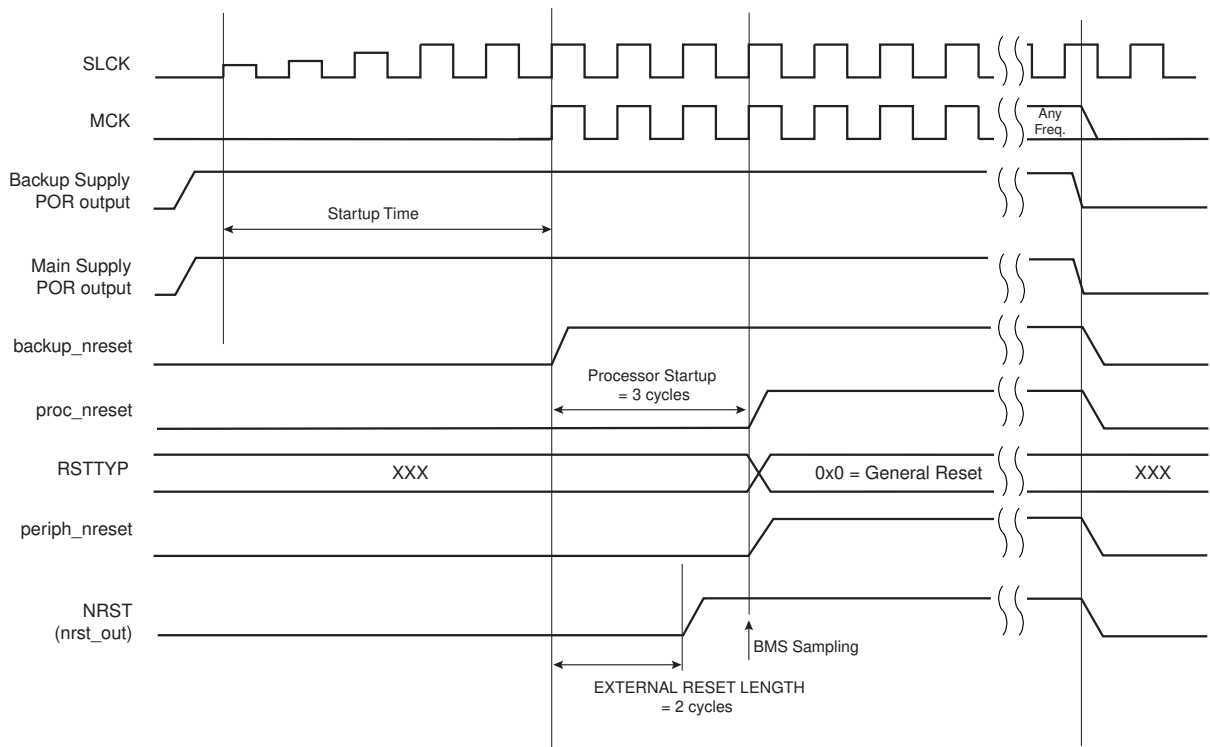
SLCK

MCK

Any Freq.

Backup Supply POR output

Startup Time

Main Supply POR output

backup_nreset

Processor Startup = 3 cycles

proc_nreset

RSTTYP

XXX

0x0 = General Reset

XXX

periph_nreset

NRST (nrst_out)

BMS Sampling

EXTERNAL RESET LENGTH = 2 cycles